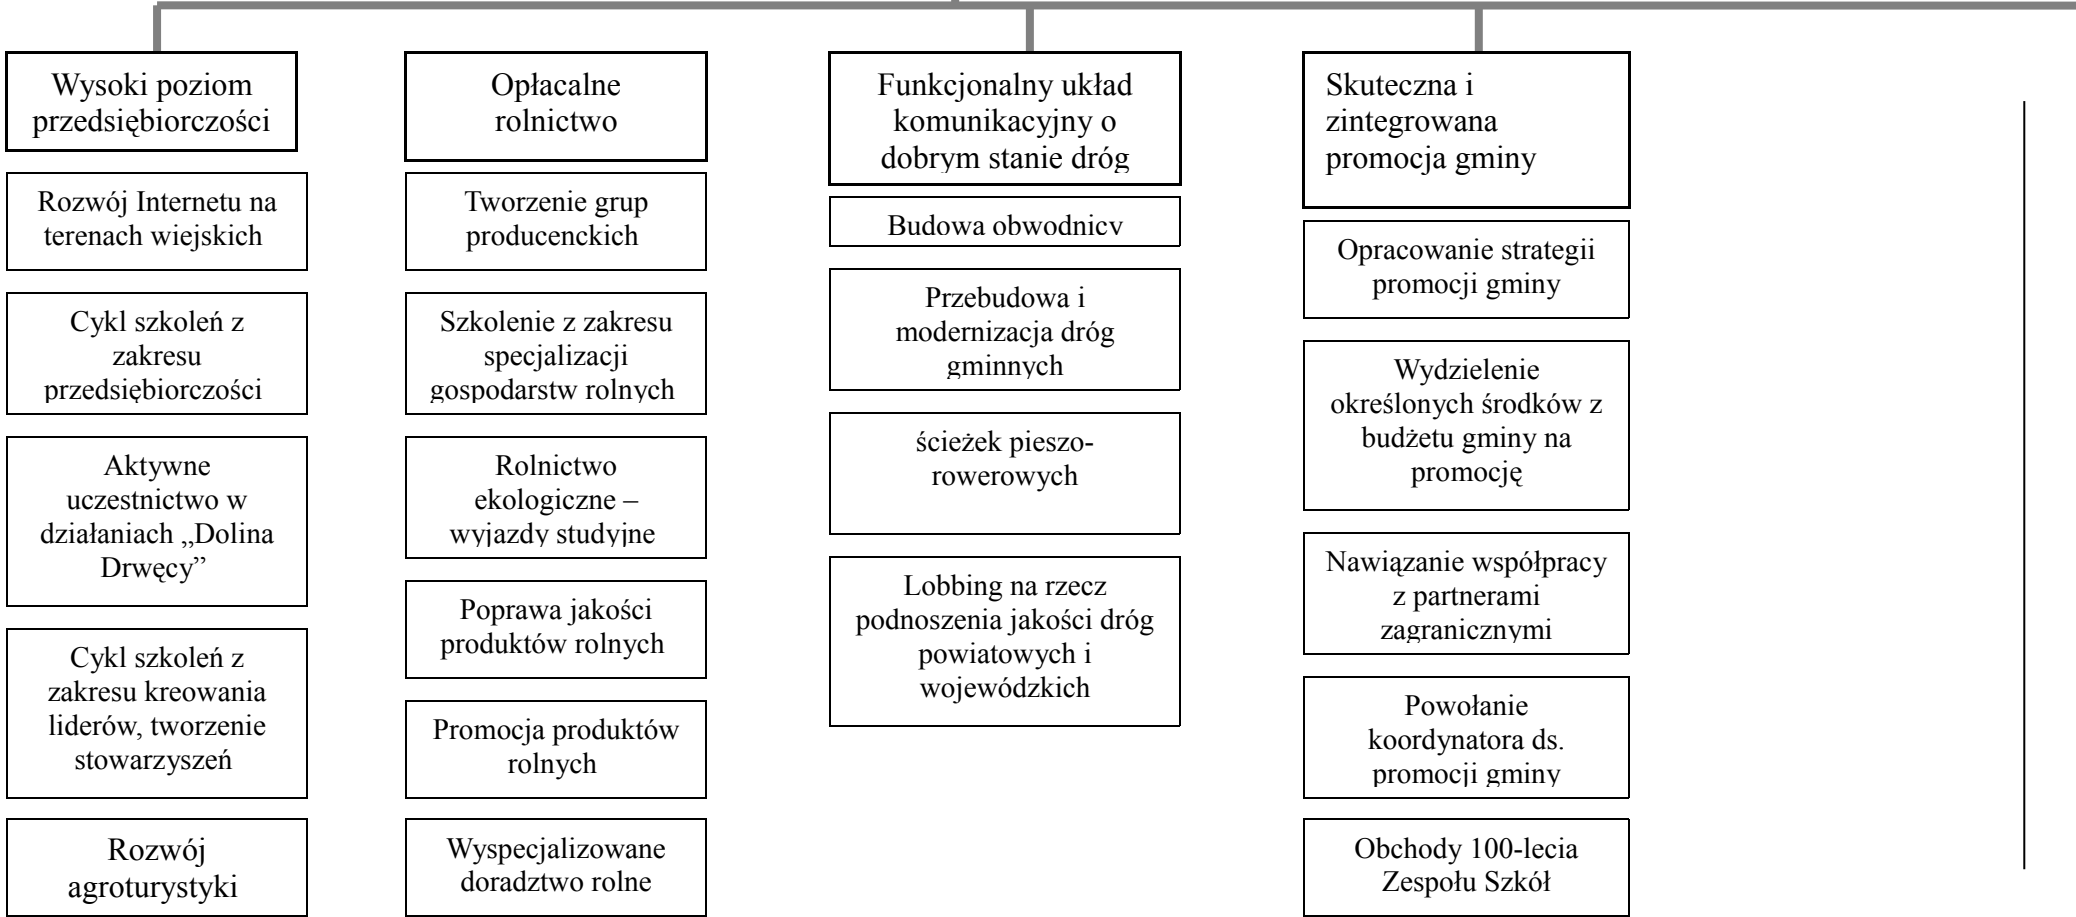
Wysoki poziom przedsiębiorczości

Rozwój Internetu na terenach wiejskich

Cykl szkoleń z zakresu przedsiębiorczości

Aktywne uczestnictwo w działaniach „Dolina Drwęcy”

Cykl szkoleń z zakresu kreowania liderów, tworzenie stowarzyszeń

Rozwój agroturystyki

Opłacalne rolnictwo

Tworzenie grup producenckich

Szkolenie z zakresu specjalizacji gospodarstw rolnych

Rolnictwo ekologiczne – wyjazdy studyjne

Poprawa jakości produktów rolnych

Promocja produktów rolnych

Wyspecjalizowane doradztwo rolne

Funkcjonalny układ komunikacyjny o dobrym stanie dróg

Budowa obwodnicv

Przebudowa i modernizacja dróg gminnych

ścieżek pieszo-rowerowych

Lobbing na rzecz podnoszenia jakości dróg powiatowych i wojewódzkich

Skuteczna i zintegrowana promocja gminy

Opracowanie strategii promocji gminy

Wydzielenie określonych środków z budżetu gminy na promocję

Nawiązanie współpracy z partnerami zagranicznymi

Powołanie koordynatora ds. promocji gminy

Obchody 100-lecia Zespołu Szkół